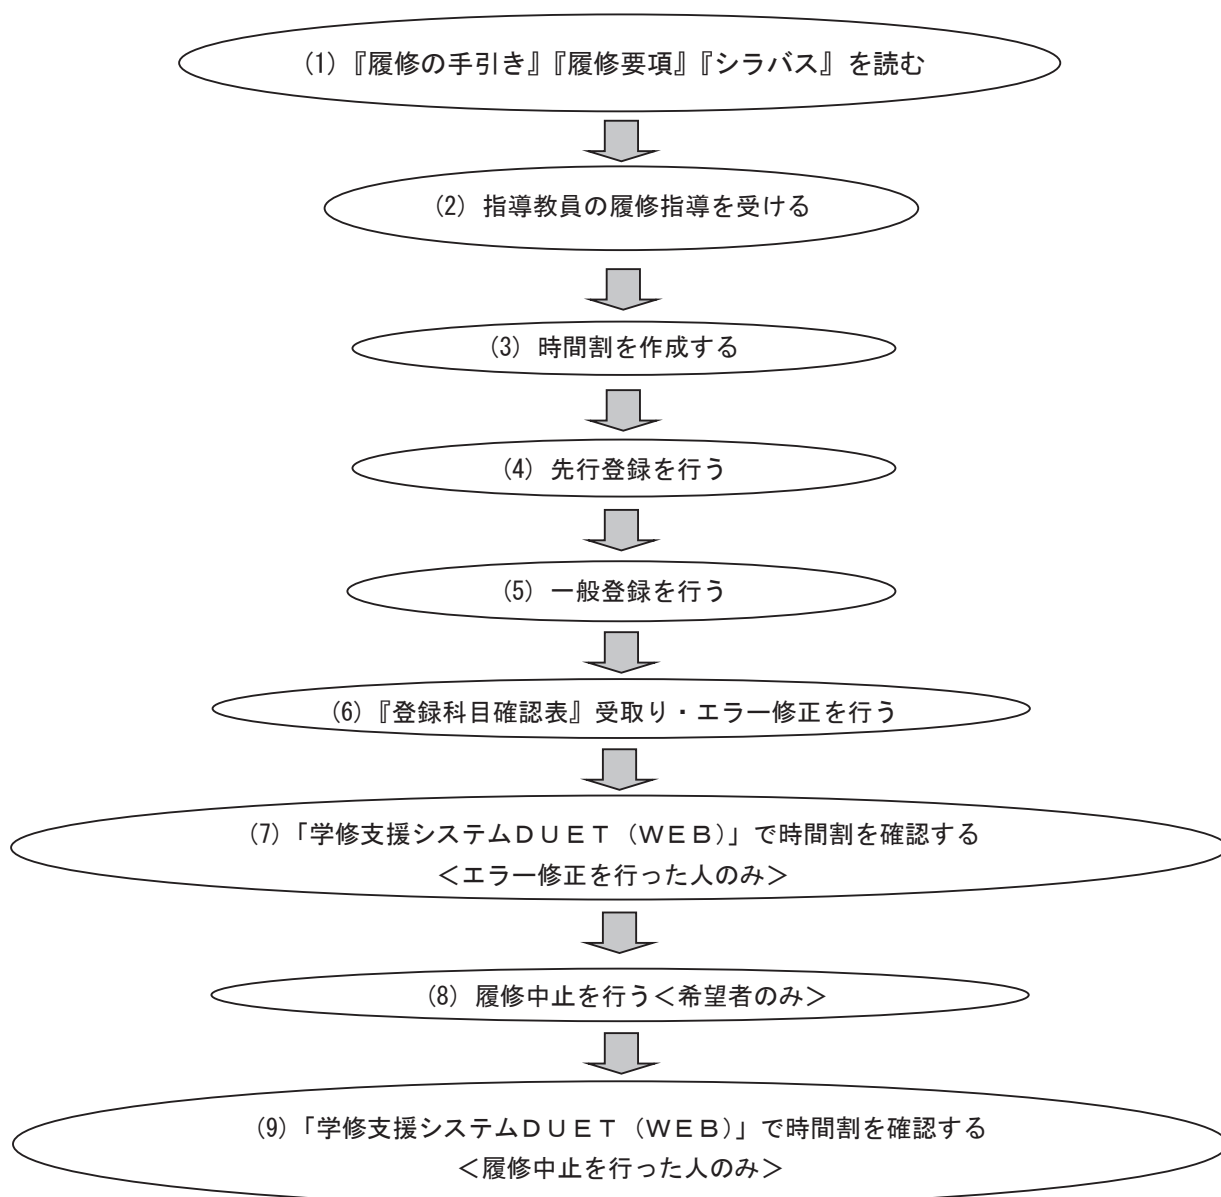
(1)『履修の手引き』『履修要項』『シラバス』を読む

(2) 指導教員の履修指導を受ける

(3) 時間割を作成する

(4) 先行登録を行う

(5) 一般登録を行う

(6)『登録科目確認表』受取り・エラー修正を行う

(7)「学修支援システムDUET (WEB)」で時間割を確認する
<エラー修正を行った人のみ>

(8) 履修中止を行う<希望者のみ>

(9)「学修支援システムDUET (WEB)」で時間割を確認する
<履修中止を行った人のみ>